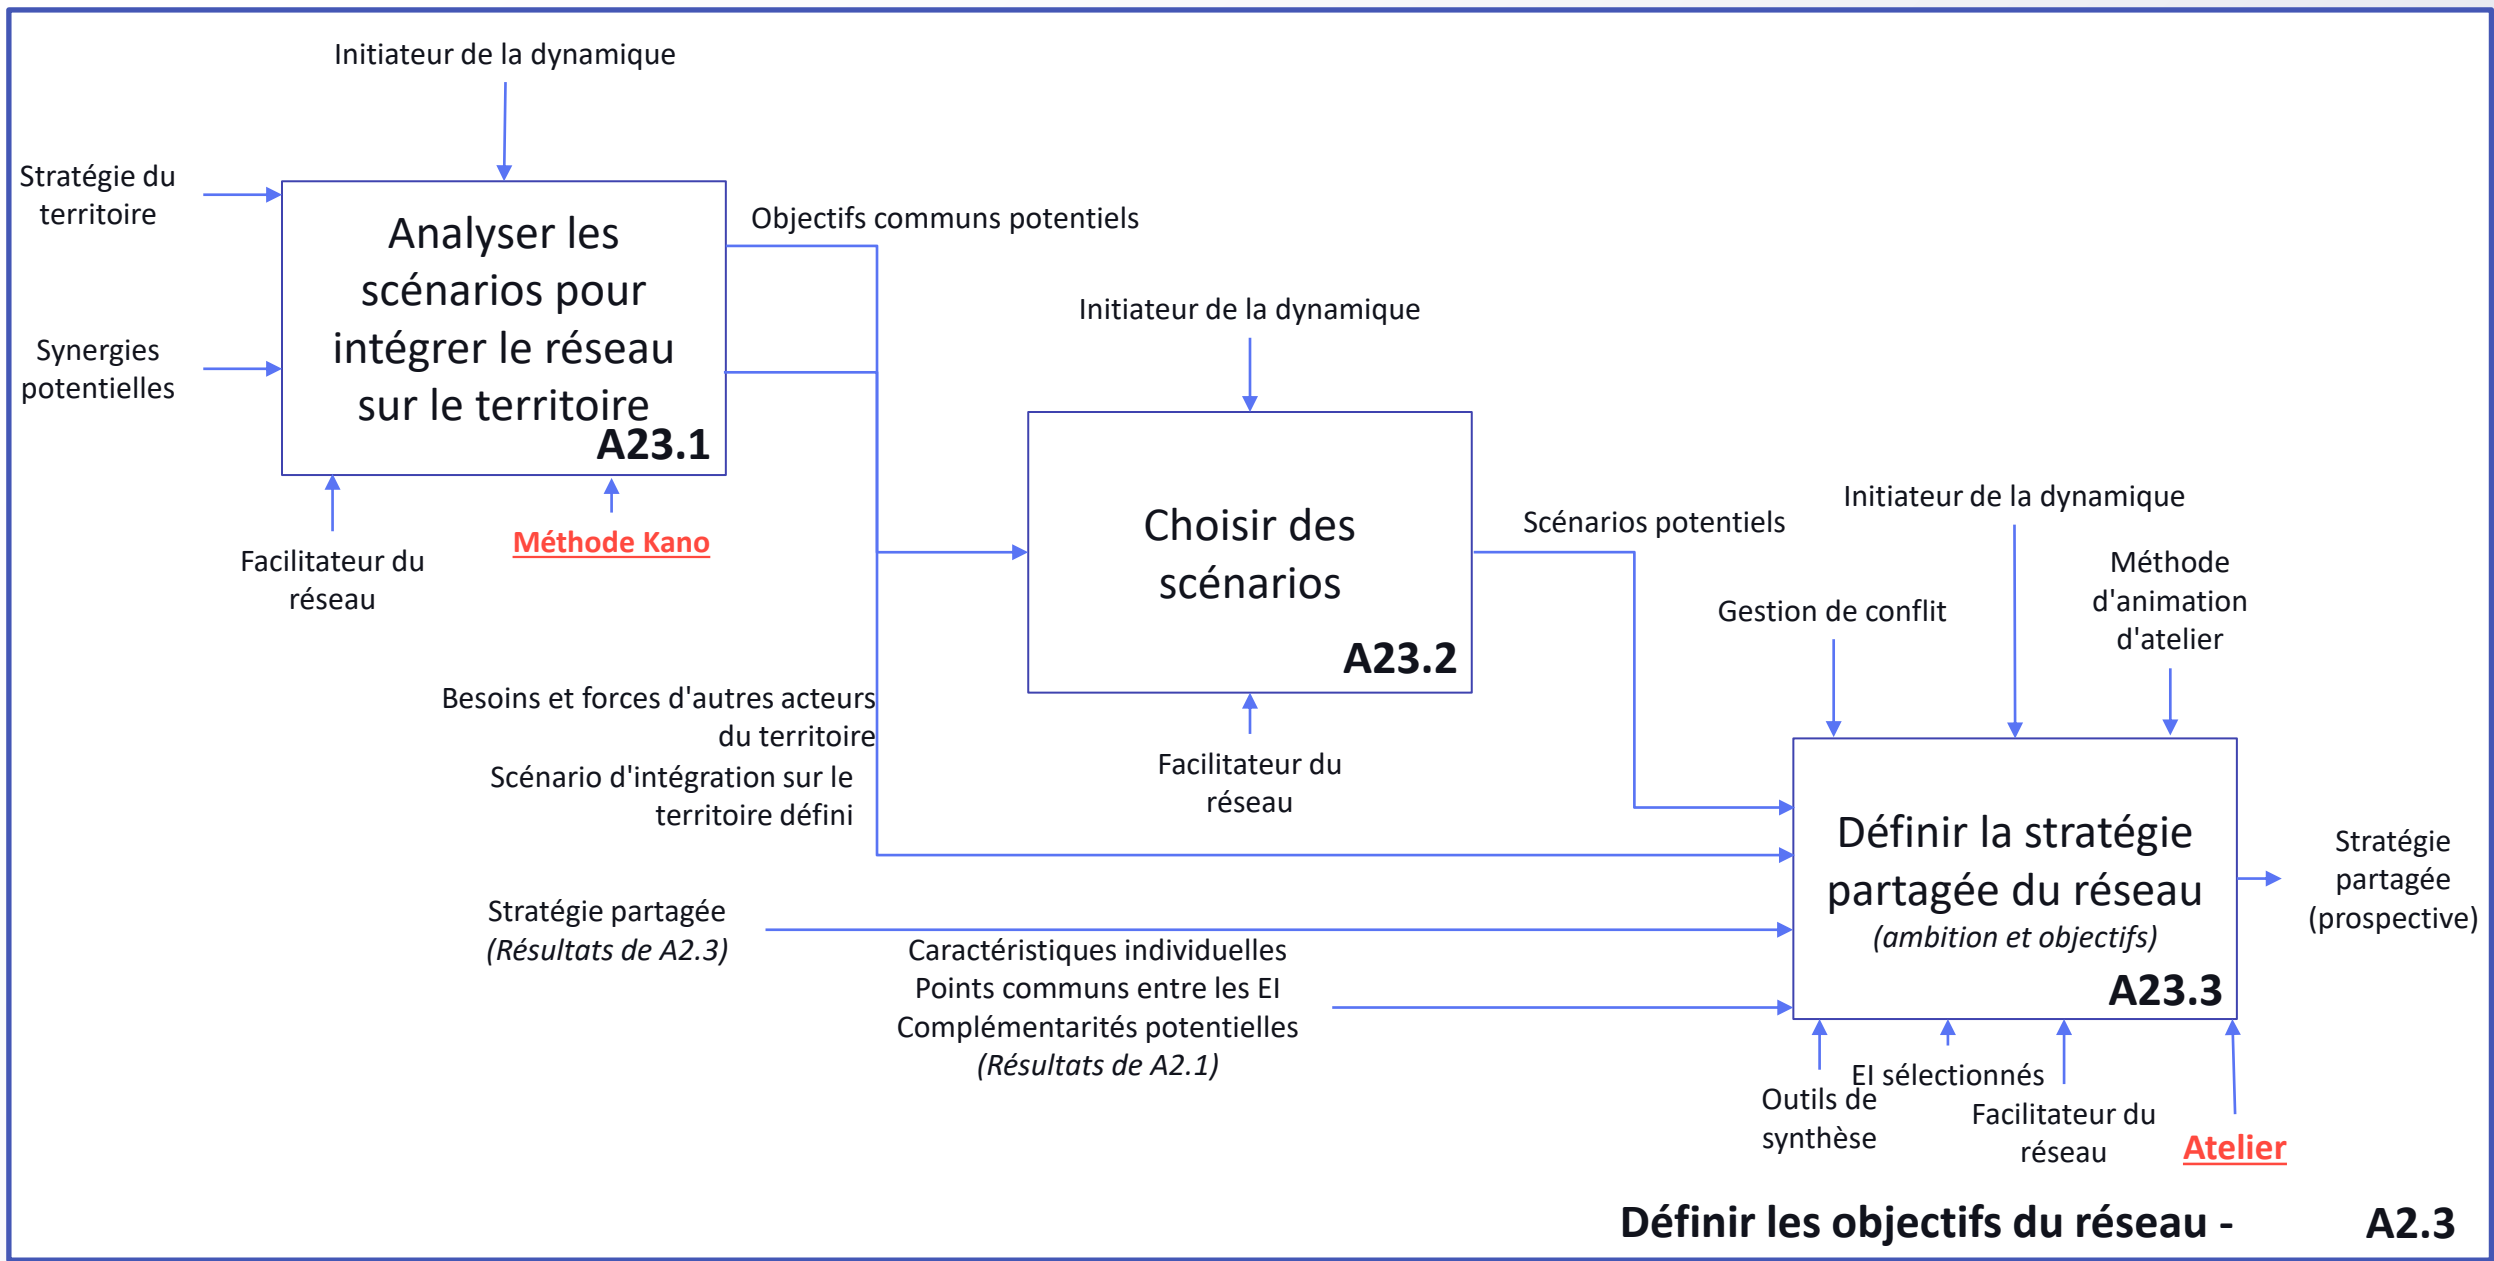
Initiateur de la dynamique

Stratégie du territoire

Synergies potentielles

Analyser les scénarios pour intégrer le réseau sur le territoire
A23.1

Objectifs communs potentiels

Facilitateur du réseau

Méthode Kano

Initiateur de la dynamique

Choisir des scénarios
A23.2

Facilitateur du réseau

Scénarios potentiels

Initiateur de la dynamique

Gestion de conflit

Méthode d'animation d'atelier

Besoins et forces d'autres acteurs du territoire

Scénario d'intégration sur le territoire défini

Stratégie partagée
*(Résultats de A2.3)*

Caractéristiques individuelles
Points communs entre les EI
Complémentarités potentielles
*(Résultats de A2.1)*

Définir la stratégie partagée du réseau
*(ambition et objectifs)*
A23.3

Stratégie partagée (prospective)

EI sélectionnés

Outils de synthèse

Facilitateur du réseau

Atelier

Définir les objectifs du réseau - A2.3